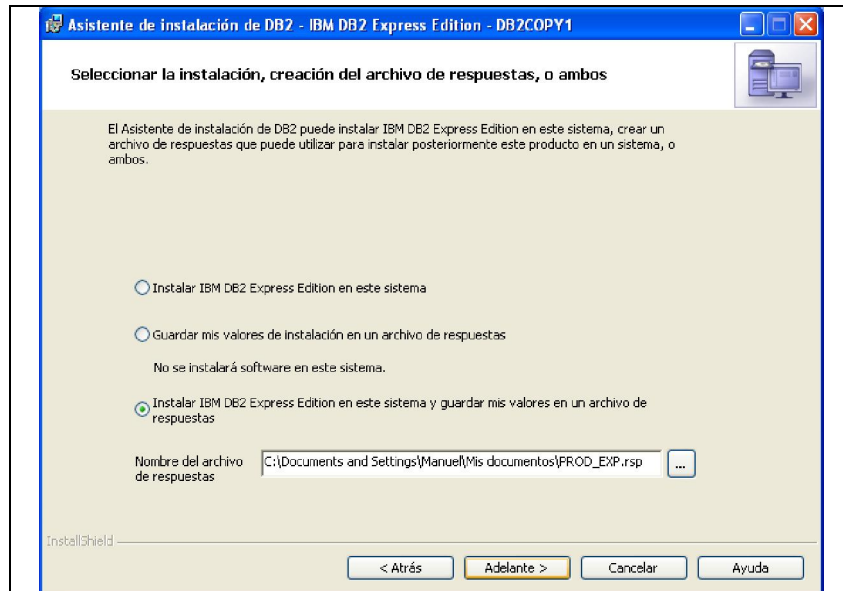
Asistente de instalación de DB2 - IBM DB2 Express Edition - DB2COPY1

Seleccionar la instalación, creación del archivo de respuestas, o ambos

El Asistente de instalación de DB2 puede instalar IBM DB2 Express Edition en este sistema, crear un archivo de respuestas que puede utilizar para instalar posteriormente este producto en un sistema, o ambos.

Instalar IBM DB2 Express Edition en este sistema

Guardar mis valores de instalación en un archivo de respuestas

No se instalará software en este sistema.

Instalar IBM DB2 Express Edition en este sistema y guardar mis valores en un archivo de respuestas

Nombre del archivo de respuestas C:\Documents and Settings\Manuel\Mis documentos\PROD_EXP.rsp ...

InstallShield

< Atrás Adelante > Cancelar Ayuda